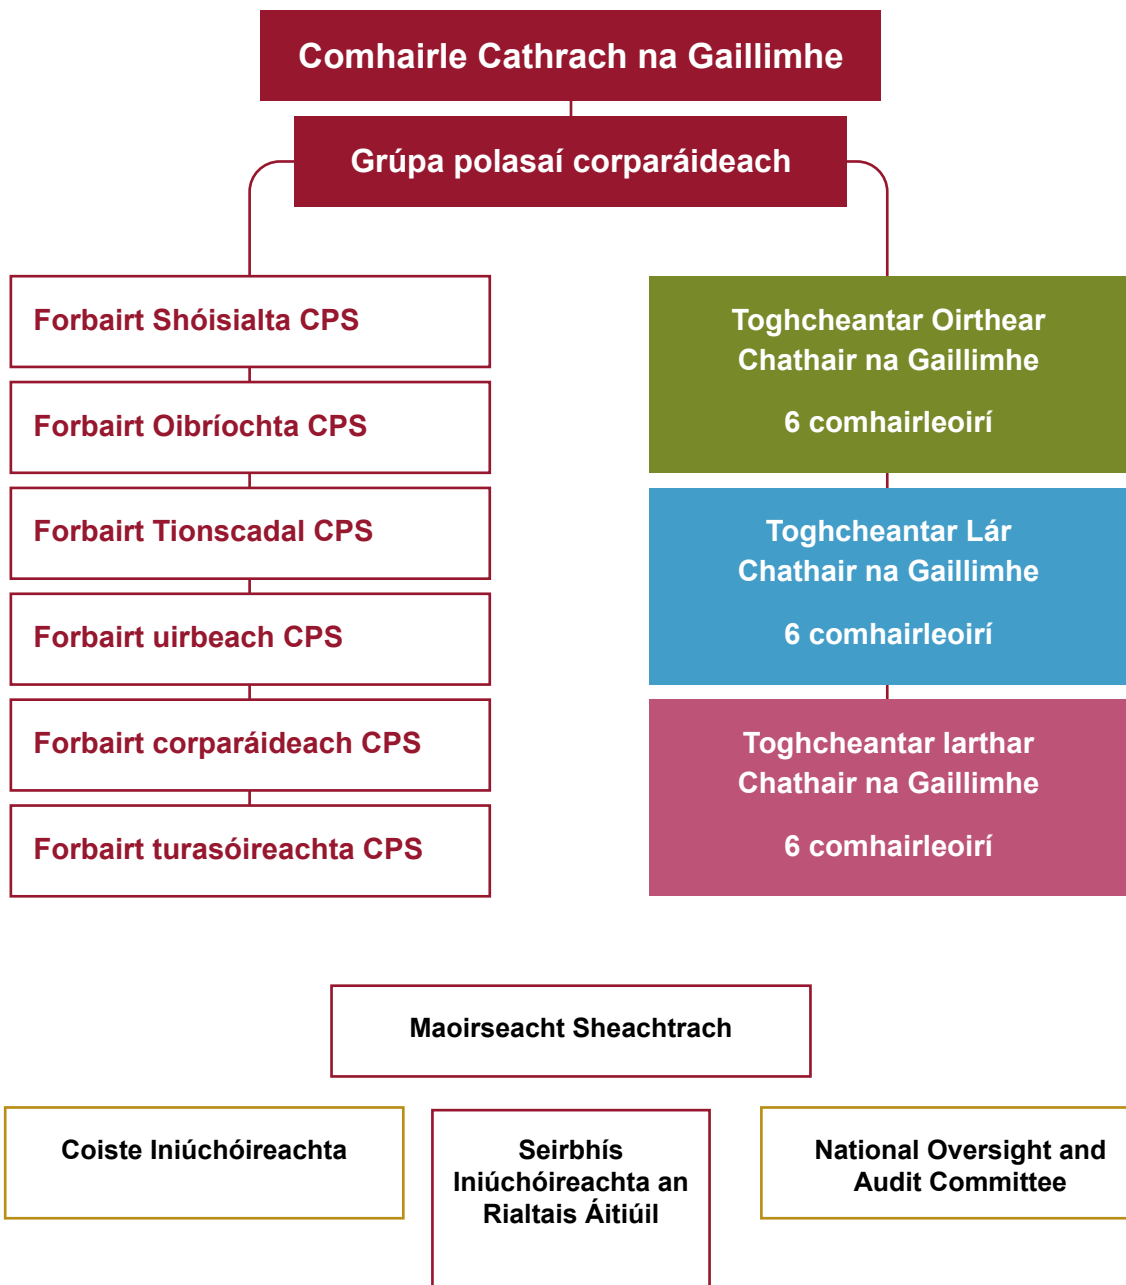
Comhairle Cathrach na Gaillimhe

Grúpa polasaí corparáideach

Forbairt Shóisialta CPS

Forbairt Oibríochta CPS

Forbairt Tionscadal CPS

Forbairt uirbeach CPS

Forbairt corparáideach CPS

Forbairt turasóireachta CPS

Toghcheantar Oirthear Chathair na Gaillimhe

6 comhairleoirí

Toghcheantar Lár Chathair na Gaillimhe

6 comhairleoirí

Toghcheantar Iarthar Chathair na Gaillimhe

6 comhairleoirí

Maoirseacht Sheachtrach

Coiste Iniúchóireachta

Seirbhís Iniúchóireachta an Rialtais Áitiúil

National Oversight and Audit Committee